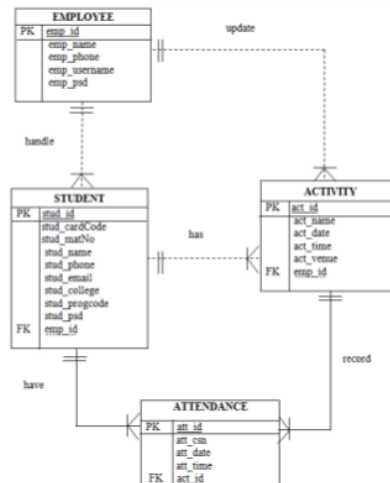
EMPLOYEE
PK emp_id
emp_name
emp_phone
emp_username
emp_psd

update

handle

STUDENT
PK stud_id
stud_cardCode
stud_matNo
stud_name
stud_phone
stud_email
stud_college
stud_progcode
stud_psd
FK emp_id

has

ACTIVITY
PK act_id
act_name
act_date
act_time
act_venue
FK emp_id

record

have

ATTENDANCE
PK att_id
att_csn
att_date
att_time
FK act_id